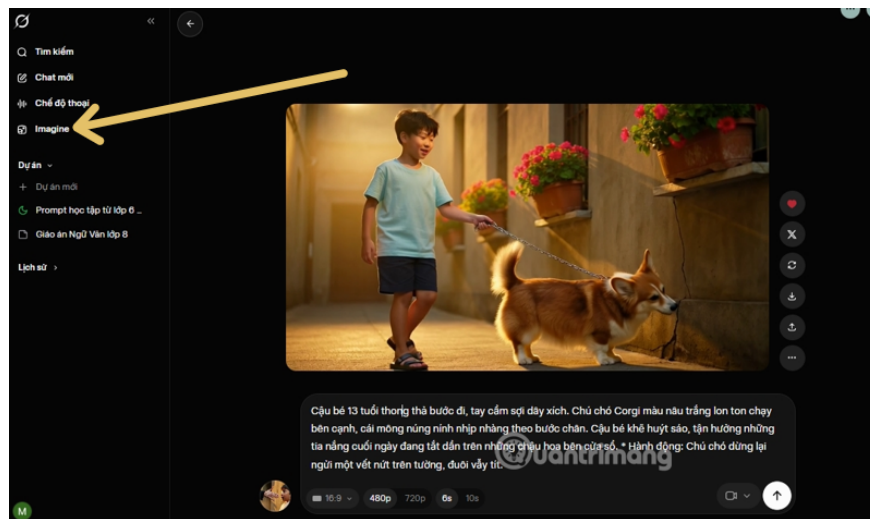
Tìm kiếm

Chat mới

Chế độ thoại

Imagine

Dự án

Dự án mới

Prompt học tập từ lớp 6 ...

Giáo án Ngữ Văn lớp 8

Lịch sử

Cậu bé 13 tuổi thong thả bước đi, tay cầm sợi dây xích. Chú chó Corgi màu nâu trắng lon ton chạy bên cạnh, cái mông núng nính nhịp nhàng theo bước chân. Cậu bé khẽ huýt sáo, tận hưởng những tia nắng cuối ngày đang tắt dần trên những chậu hoa bên cửa sổ. * Hành động: Chú chó dừng lại ngửi một vết nứt trên tường, đuôi vẫy tít.

uantrimang

16:9

480p

720p

6s

10s

M